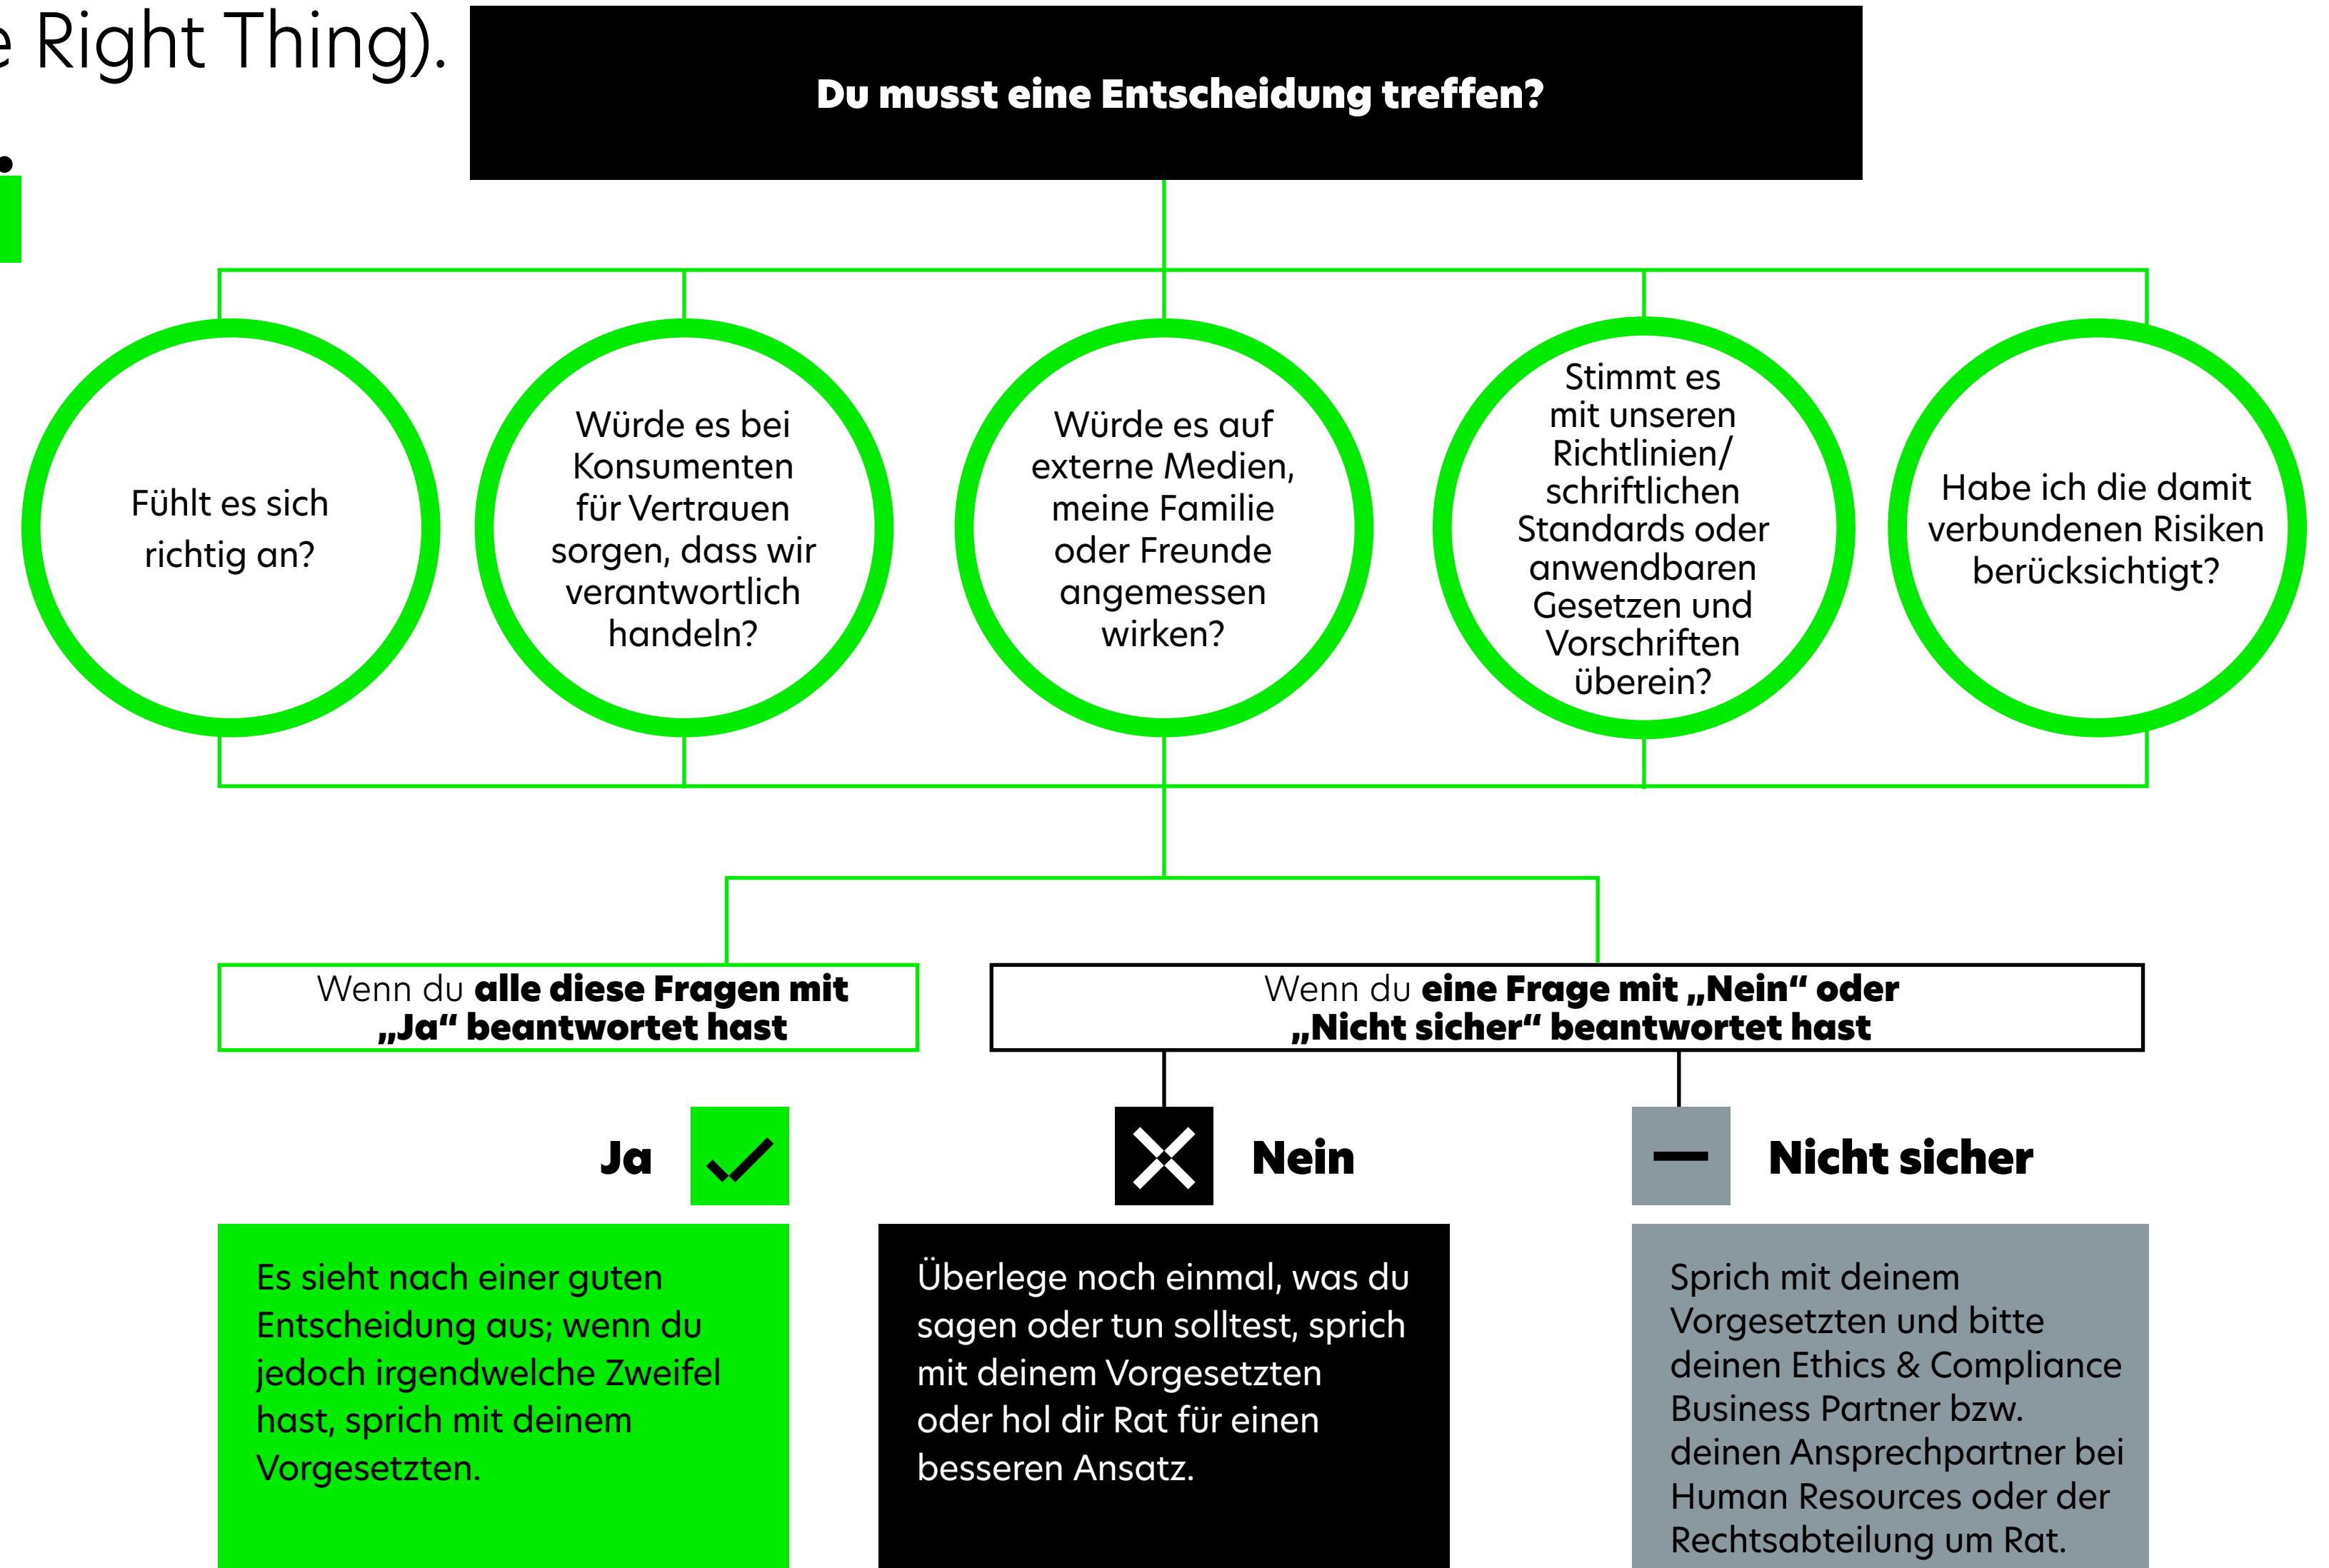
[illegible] Right Thing).

Du musst eine Entscheidung treffen?

Fühlt es sich richtig an?

Würde es bei Konsumenten für Vertrauen sorgen, dass wir verantwortlich handeln?

Würde es auf externe Medien, meine Familie oder Freunde angemessen wirken?

Stimmt es mit unseren Richtlinien/ schriftlichen Standards oder anwendbaren Gesetzen und Vorschriften überein?

Habe ich die damit verbundenen Risiken berücksichtigt?

Wenn du **alle diese Fragen mit „Ja“ beantwortet hast**

Wenn du **eine Frage mit „Nein“ oder „Nicht sicher“ beantwortet hast**

Ja

Nein

Nicht sicher

Es sieht nach einer guten Entscheidung aus; wenn du jedoch irgendwelche Zweifel hast, sprich mit deinem Vorgesetzten.

Überlege noch einmal, was du sagen oder tun solltest, sprich mit deinem Vorgesetzten oder hol dir Rat für einen besseren Ansatz.

Sprich mit deinem Vorgesetzten und bitte deinen Ethics & Compliance Business Partner bzw. deinen Ansprechpartner bei Human Resources oder der Rechtsabteilung um Rat.